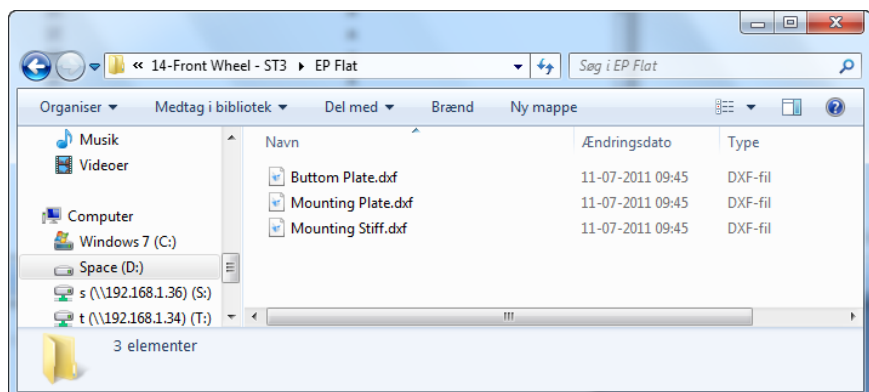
« 14-Front Wheel - ST3 ▸ EP Flat

Søg i EP Flat

Organiser ▾ Medtag i bibliotek ▾ Del med ▾ Brænd Ny mappe

Musik
Videoer

Computer
Windows 7 (C:)
Space (D:)
s (\\192.168.1.36) (S:)
t (\\192.168.1.34) (T:)

| Navn | Ændringsdato | Type |
|---|---|---|
| Buttom Plate.dxf | 11-07-2011 09:45 | DXF-fil |
| Mounting Plate.dxf | 11-07-2011 09:45 | DXF-fil |
| Mounting Stiff.dxf | 11-07-2011 09:45 | DXF-fil |

3 elementer